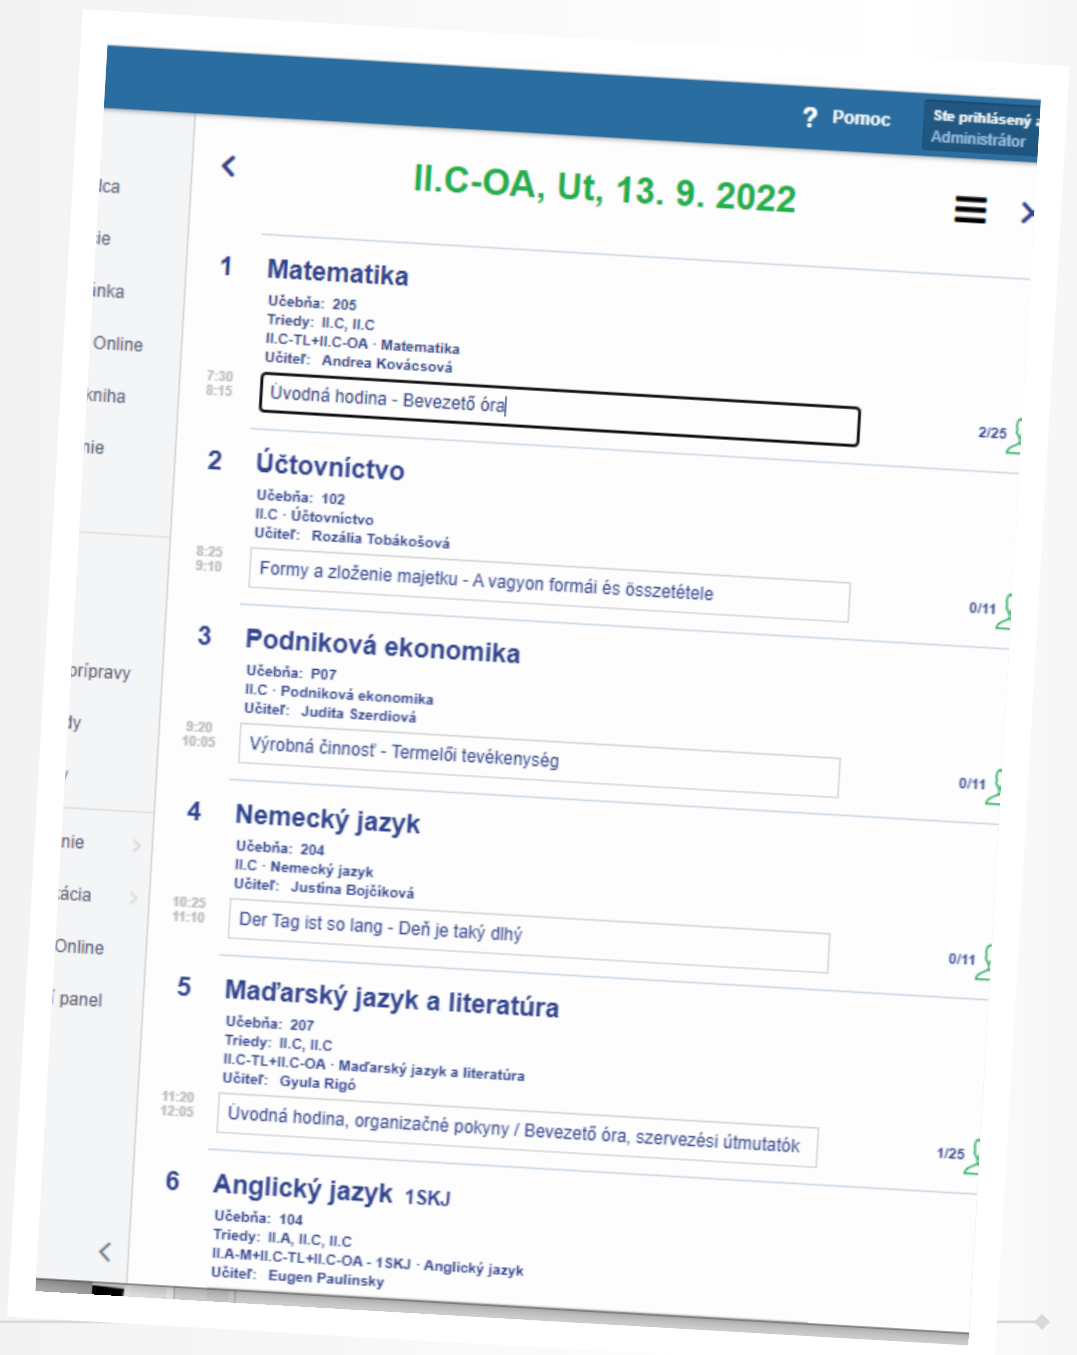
? Pomoc
Ste prihlásený
Administrátor

lca
ie
inka
Online
kniha
nie
prípravy
dy
nie
ácia
Online
panel

II.C-OA, Ut, 13. 9. 2022

1
Matematika
Učebňa: 205
Triedy: II.C, II.C
II.C-TL+II.C-OA - Matematika
Učiteľ: Andrea Kovácsová
7:30
8:15
Úvodná hodina - Bevezető óra
2/25

2
Účtovníctvo
Učebňa: 102
II.C - Účtovníctvo
Učiteľ: Rozália Tobákošová
8:25
9:10
Formy a zloženie majetku - A vagyon formái és összetétele
0/11

3
Podniková ekonomika
Učebňa: P07
II.C - Podniková ekonomika
Učiteľ: Judita Szerdiová
9:20
10:05
Výrobná činnosť - Termelői tevékenység
0/11

4
Nemecký jazyk
Učebňa: 204
II.C - Nemecký jazyk
Učiteľ: Justína Bojčíková
10:25
11:10
Der Tag ist so lang - Deň je taký dlhý
0/11

5
Maďarský jazyk a literatúra
Učebňa: 207
Triedy: II.C, II.C
II.C-TL+II.C-OA - Maďarský jazyk a literatúra
Učiteľ: Gyula Rigó
11:20
12:05
Úvodná hodina, organizačné pokyny / Bevezető óra, szervezési útmutatók
1/25

6
Anglický jazyk 1SKJ
Učebňa: 104
Triedy: II.A, II.C, II.C
II.A-M+II.C-TL+II.C-OA - 1SKJ - Anglický jazyk
Učiteľ: Eugen Paulinsky